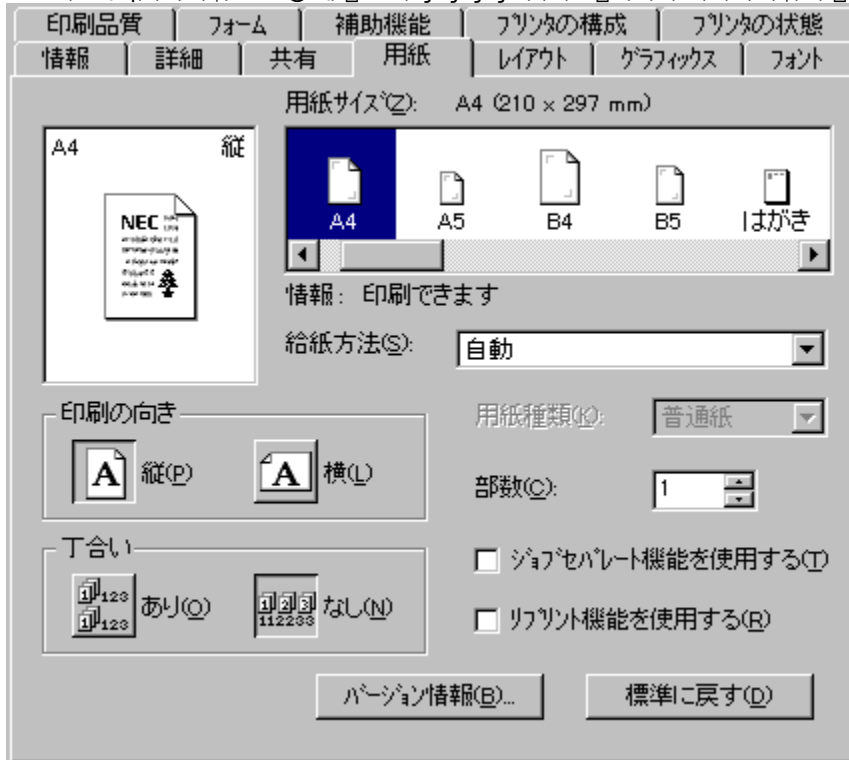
印刷品質 | フォーム | 補助機能 | プリンタの構成 | プリンタの状態
情報 | 詳細 | 共有 | 用紙 | レイアウト | グラフィックス | フォント

用紙サイズ(Z): A4 (210 × 297 mm)

A4 縦

NEC

A4 A5 B4 B5 はがき

情報: 印刷できます

給紙方法(S): 自動

印刷の向き
A 縦(P)
A 横(L)

用紙種類(K): 普通紙

部数(C): 1

丁合い
123 123 あり(O)
123 112233 なし(N)

☐ ジョブセパレート機能を使用する(T)

☐ リプリント機能を使用する(R)

バージョン情報(B)...

標準に戻す(D)